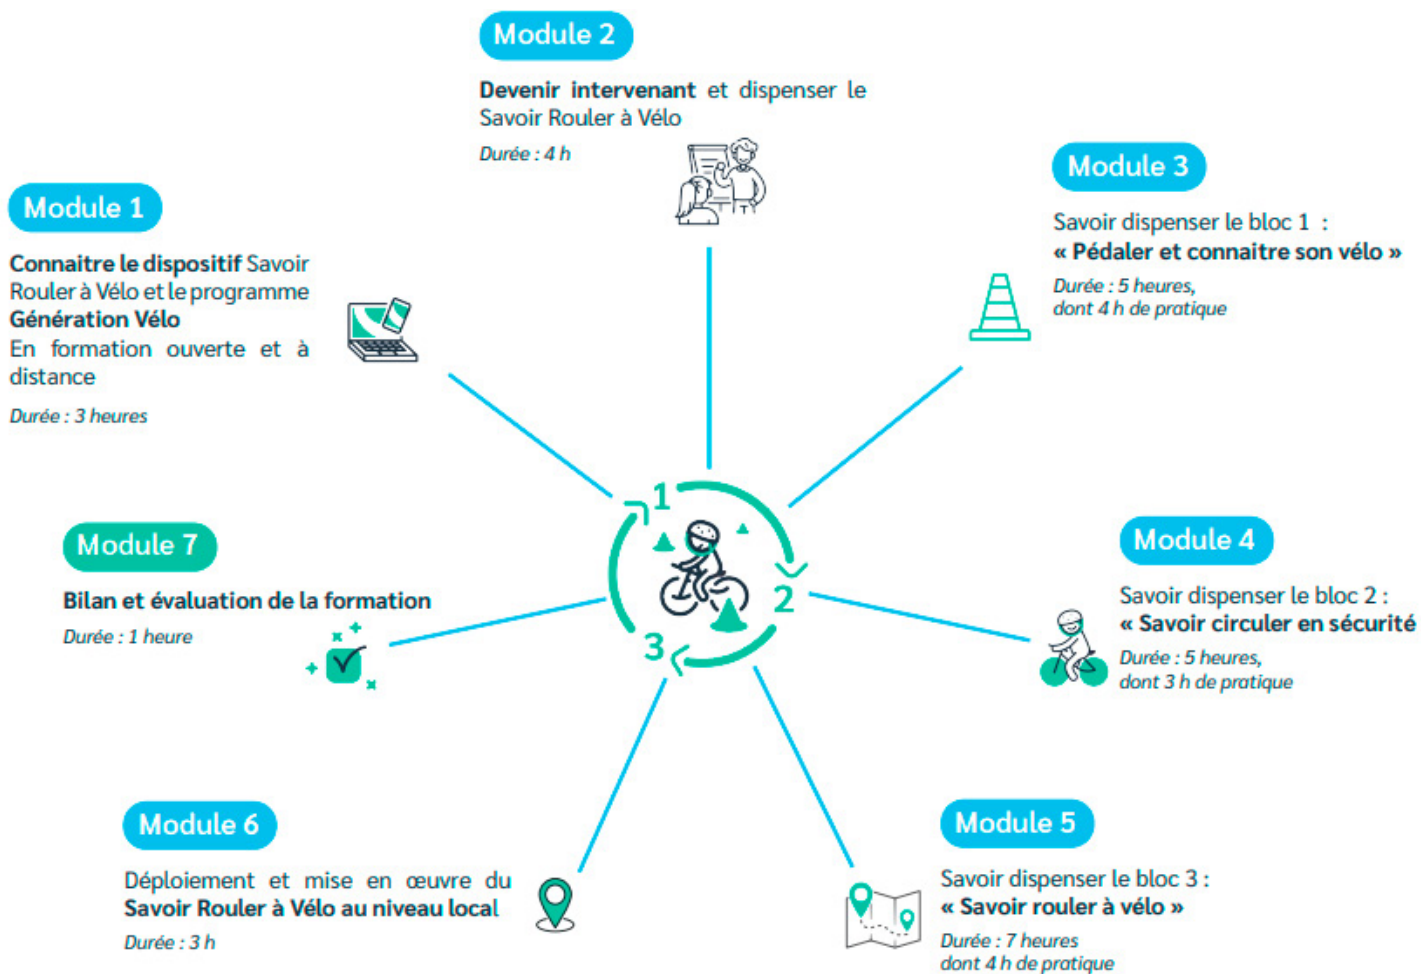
Module 2

Devenir intervenant et dispenser le Savoir Rouler à Vélo

Durée : 4 h

Module 3

Savoir dispenser le bloc 1 : « Pédaler et connaitre son vélo »

Durée : 5 heures, dont 4 h de pratique

Module 1

Connaitre le dispositif Savoir Rouler à Vélo et le programme Génération Vélo

En formation ouverte et à distance

Durée : 3 heures

1

2

3

Module 7

Bilan et évaluation de la formation

Durée : 1 heure

Module 4

Savoir dispenser le bloc 2 : « Savoir circuler en sécurité

Durée : 5 heures, dont 3 h de pratique

Module 6

Déploiement et mise en œuvre du Savoir Rouler à Vélo au niveau local

Durée : 3 h

Module 5

Savoir dispenser le bloc 3 : « Savoir rouler à vélo »

Durée : 7 heures dont 4 h de pratique